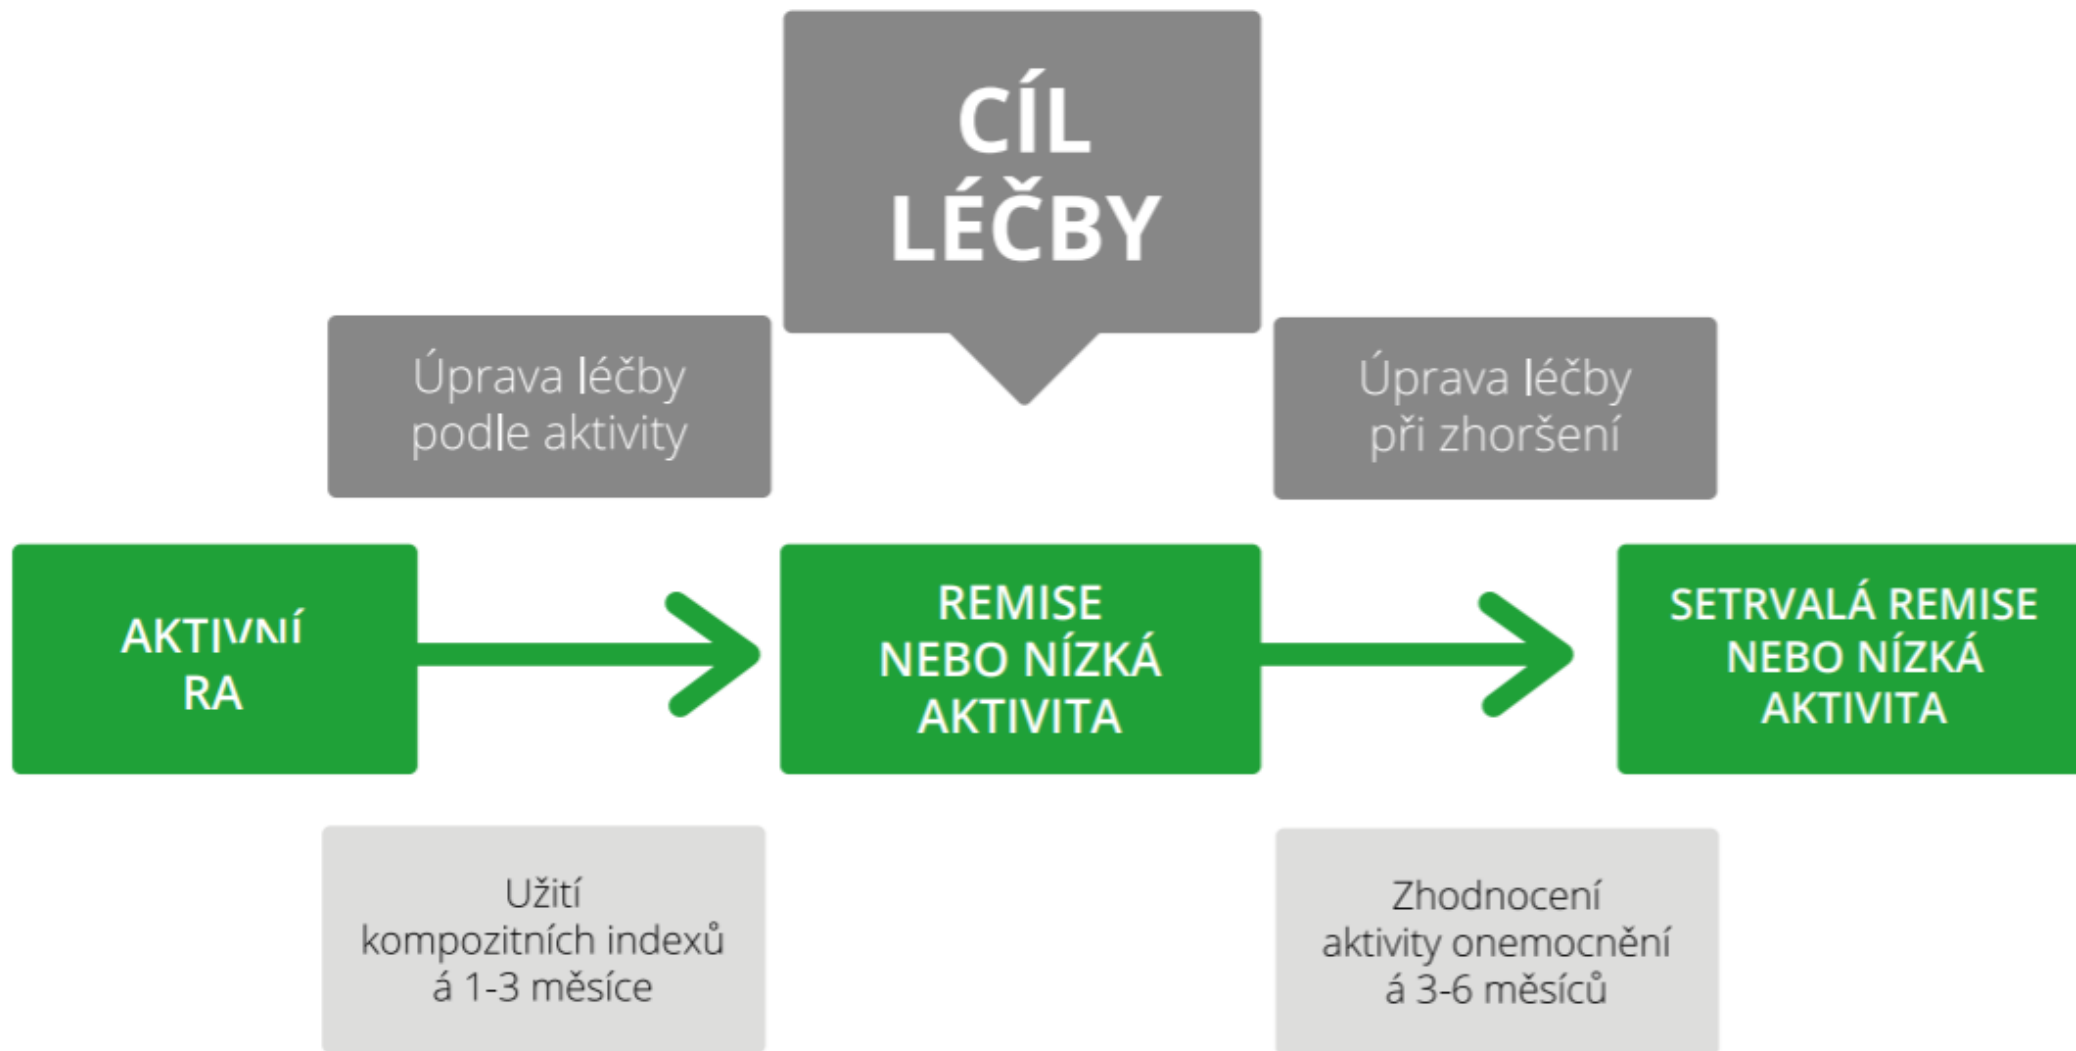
CÍL LÉČBY

Úprava léčby podle aktivity

Úprava léčby při zhoršení

AKTIVNÍ RA

REMISE NEBO NÍZKÁ AKTIVITA

SETRVALÁ REMISE NEBO NÍZKÁ AKTIVITA

Užití kompozitních indexů á 1-3 měsíce

Zhodnocení aktivity onemocnění á 3-6 měsíců